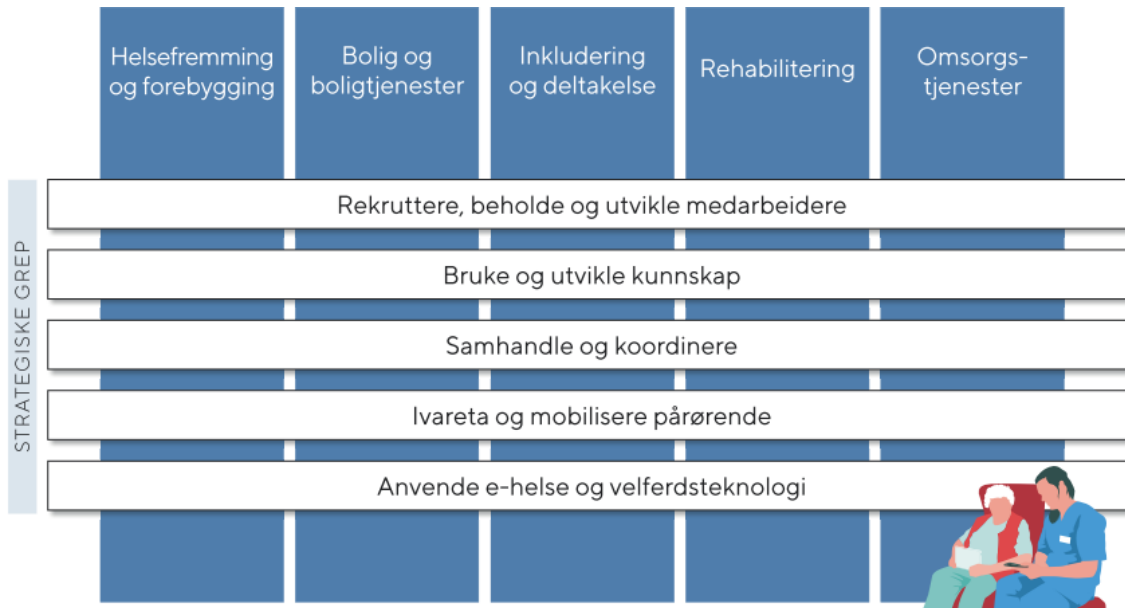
Helsefremming og forebygging

Bolig og boligtjenester

Inkludering og deltakelse

Rehabilitering

Omsorgs-tjenester

STRATEGISKE GREP

Rekruttere, beholde og utvikle medarbeidere

Bruke og utvikle kunnskap

Samhandle og koordinere

Ivareta og mobilisere pårørende

Anvende e-helse og velferdsteknologi